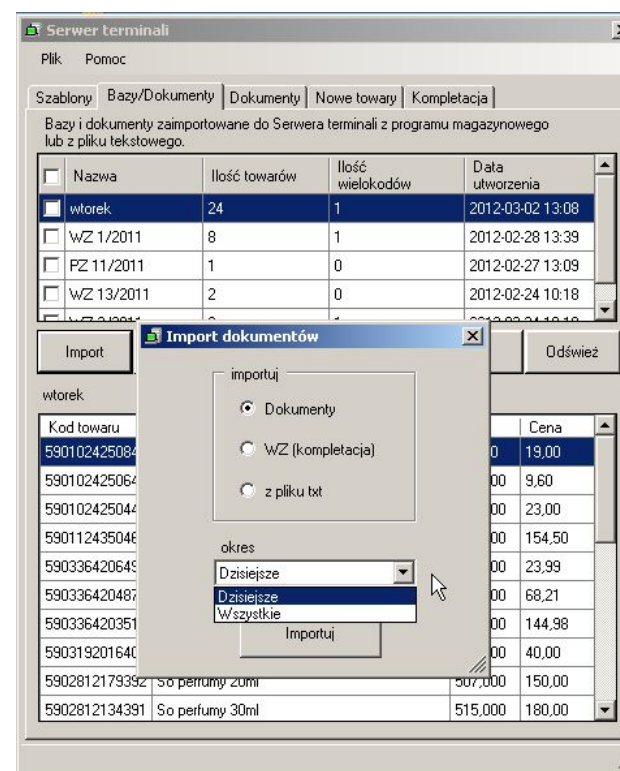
Serwer terminali

Plik Pomoc

Szablony | Bazy/Dokumenty | Dokumenty | Nowe towary | Kompletacja

Bazy i dokumenty zaimportowane do Serwera terminali z programu magazynowego lub z pliku tekstowego.

| Nazwa | Ilość towarów | Ilość wielokodów | Data utworzenia |
|---|---|---|---|
| wtorek | 24 | 1 | 2012-03-02 13:08 |
| WZ 1/2011 | 8 | 1 | 2012-02-28 13:39 |
| PZ 11/2011 | 1 | 0 | 2012-02-27 13:09 |
| WZ 13/2011 | 2 | 0 | 2012-02-24 10:18 |
| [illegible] | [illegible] | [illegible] | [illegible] |

Import

Odśwież

wtorek

| Kod towaru | | | Cena |
|---|---|---|---|
| 590102425084 | | 0 | 19,00 |
| 590102425064 | | 00 | 9,60 |
| 590102425044 | | 00 | 23,00 |
| 590112435046 | | 00 | 154,50 |
| 590336420649 | | 00 | 23,99 |
| 590336420487 | | 00 | 68,21 |
| 590336420351 | | 00 | 144,98 |
| 590319201640 | | 00 | 40,00 |
| 5902812179392 | So perfumy 20ml | 507,000 | 150,00 |
| 5902812134391 | So perfumy 30ml | 515,000 | 180,00 |

Import dokumentów

importuj

Dokumenty

WZ (kompletacja)

z pliku txt

okres

Dzisiejsze

Dzisiejsze
Wszystkie

Importuj